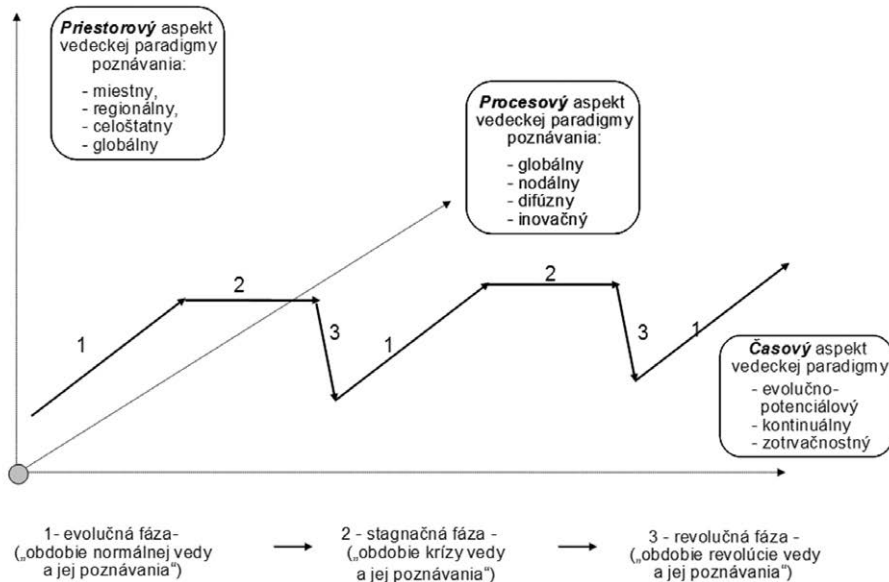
**Priestorový** aspekt vedeckej paradigmy poznávania:

- miestny,
- regionálny,
- celoštatny
- globálny

**Procesový** aspekt vedeckej paradigmy poznávania:

- globálny
- nodálny
- difúzny
- inovačný

2

1

3

1

2

3

1

**Časový** aspekt vedeckej paradigmy

- evolučno-potenciálový
- kontinuálny
- zotrvačnostný

1- evolučná fáza- („obdobie normálnej vedy a jej poznávania")

2 - stagnačná fáza - („obdobie krízy vedy a jej poznávania")

3 - revolučná fáza - („obdobie revolúcie vedy a jej poznávania")